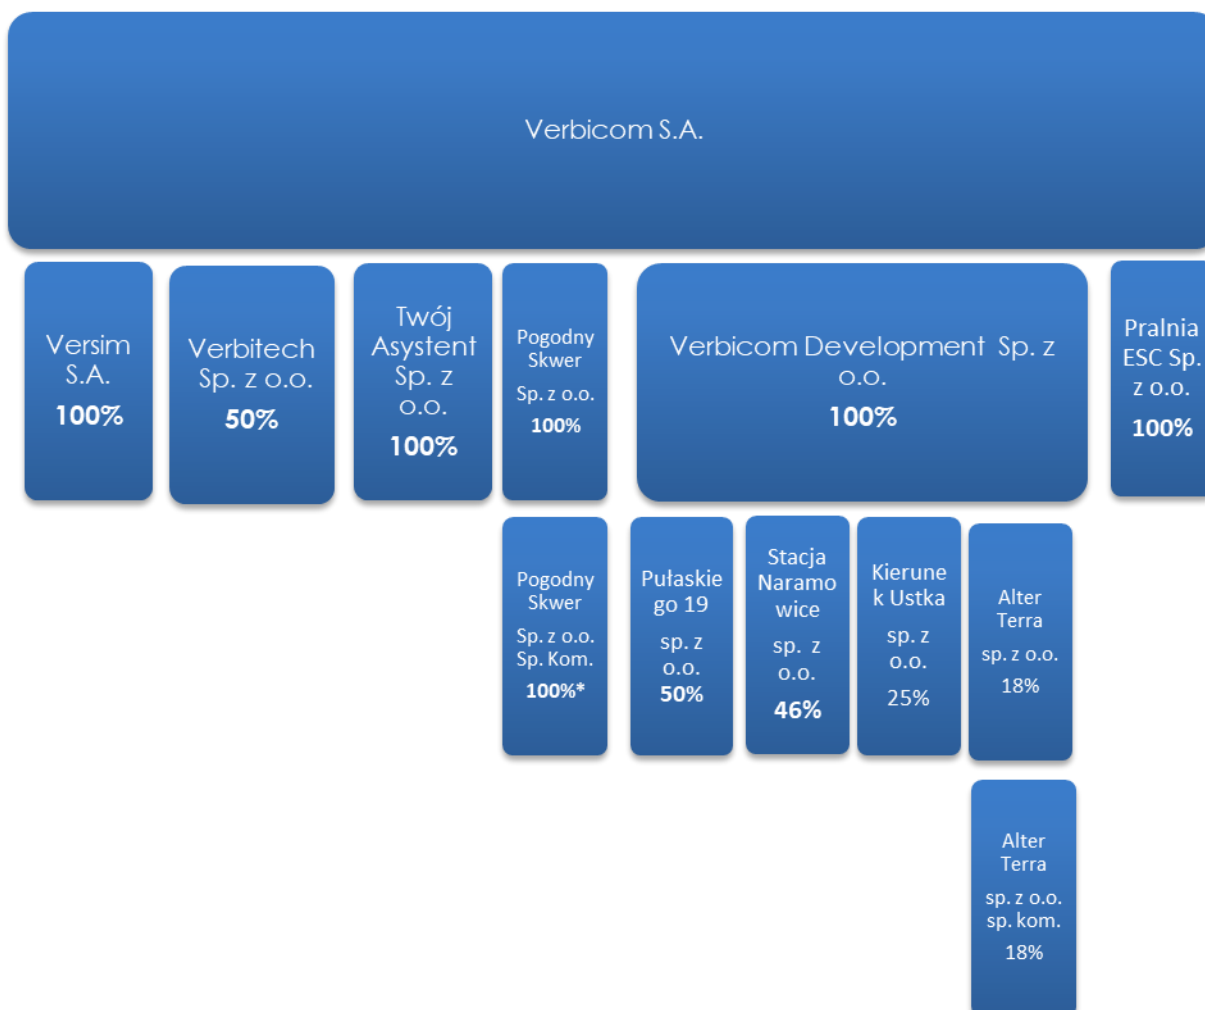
Verbicom S.A.

Versim S.A.
100%

Verbitech Sp. z o.o.
50%

Twój Asystent Sp. z o.o.
100%

Pogodny Skwer
Sp. z o.o.
100%

Verbicom Development Sp. z o.o.
100%

Pralnia ESC Sp. z o.o.
100%

Pogodny Skwer
Sp. z o.o. Sp. Kom.
100%*

Pułaskiego 19
sp. z o.o.
50%

Stacja Naramowice
sp. z o.o.
46%

Kierunek Ustka
sp. z o.o.
25%

Alter Terra
sp. z o.o.
18%

Alter Terra
sp. z o.o. sp. kom.
18%